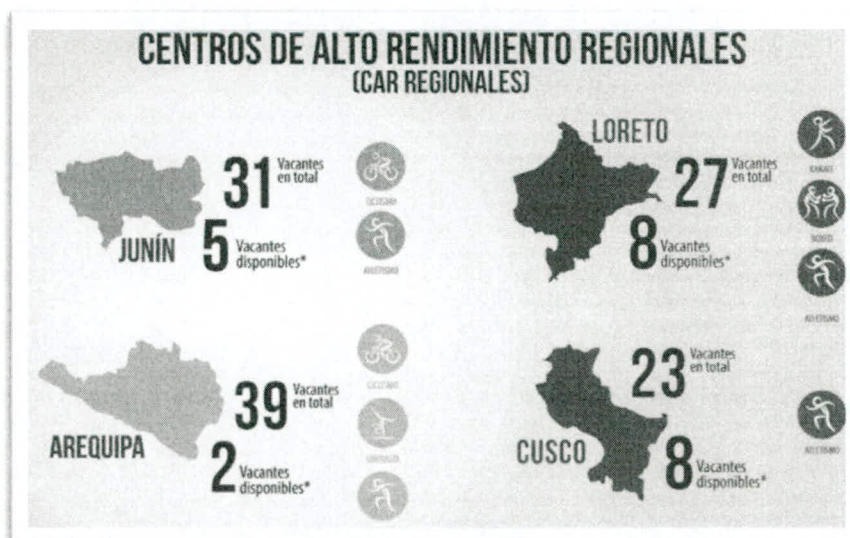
CENTROS DE ALTO RENDIMIENTO REGIONALES
(CAR REGIONALES)

JUNÍN
31 Vacantes en total
5 Vacantes disponibles*
CICLISMO
ATLETISMO

LORETO
27 Vacantes en total
8 Vacantes disponibles*
KARATE
BOXEO
ATLETISMO

AREQUIPA
39 Vacantes en total
2 Vacantes disponibles*
CICLISMO
GIMNASIA

CUSCO
23 Vacantes en total
8 Vacantes disponibles*
ATLETISMO